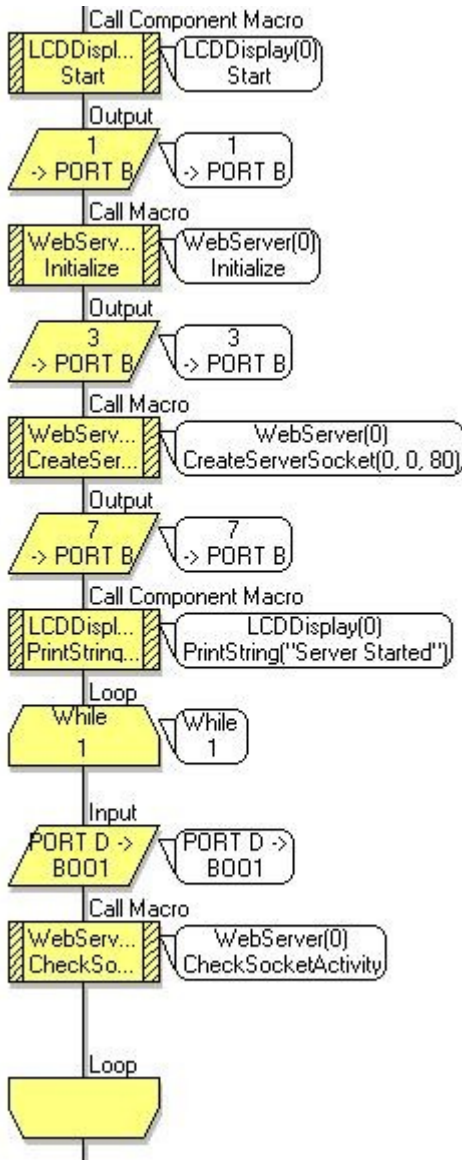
Call Component Macro
LCDDispl... Start
LCDDisplay(0) Start
Output
1 -> PORT B
1 -> PORT B
Call Macro
WebServ... Initialize
WebServer(0) Initialize
Output
3 -> PORT B
3 -> PORT B
Call Macro
WebServ... CreateSer...
WebServer(0) CreateServerSocket(0, 0, 80)
Output
7 -> PORT B
7 -> PORT B
Call Component Macro
LCDDispl... PrintString...
LCDDisplay(0) PrintString("Server Started")
Loop
While 1
While 1
Input
PORT D -> B001
PORT D -> B001
Call Macro
WebServ... CheckSo...
WebServer(0) CheckSocketActivity
Loop